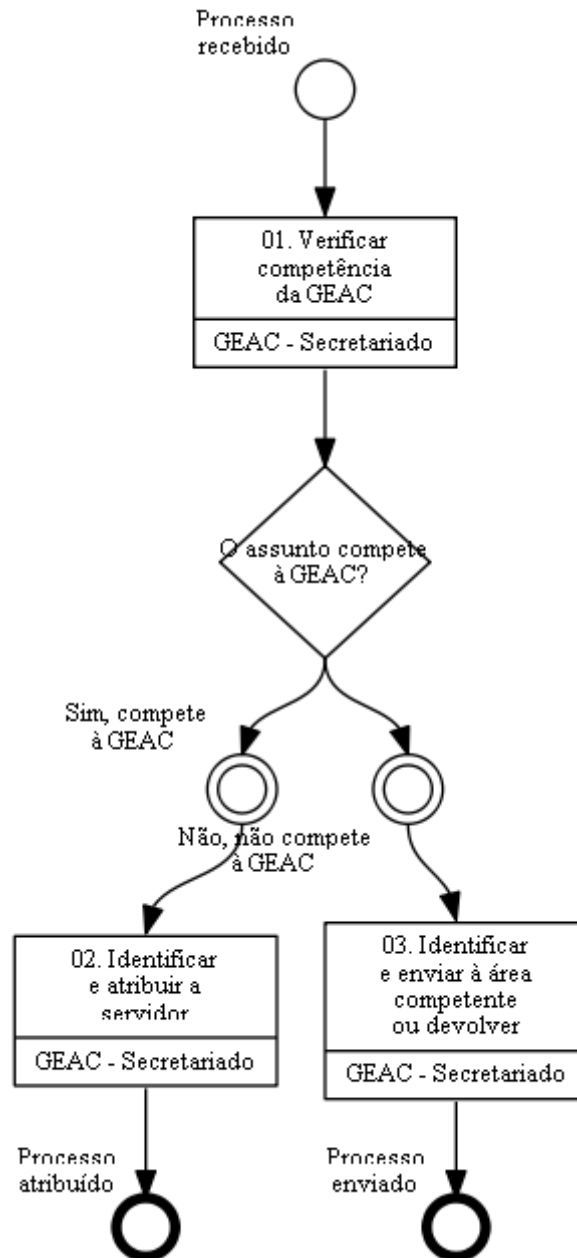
Processo recebido

01. Verificar competência da GEAC

GEAC - Secretariado

O assunto compete à GEAC?

Sim, compete à GEAC

Não, não compete à GEAC

02. Identificar e atribuir a servidor

GEAC - Secretariado

03. Identificar e enviar à área competente ou devolver

GEAC - Secretariado

Processo atribuído

Processo enviado